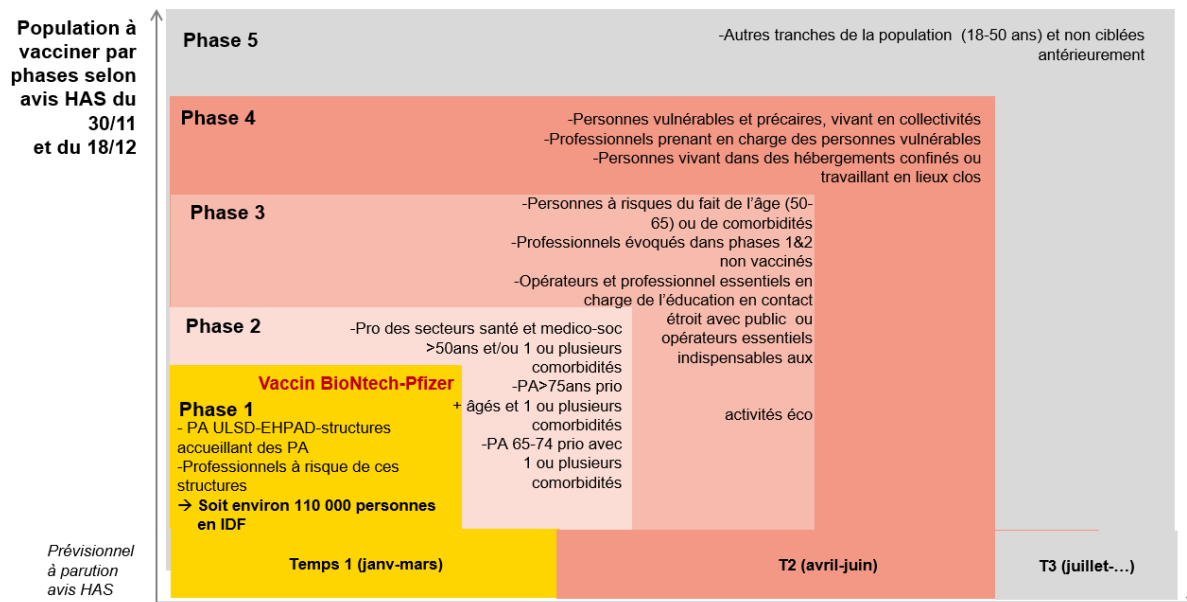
Population à vacciner par phases selon avis HAS du 30/11 et du 18/12

Phase 5

-Autres tranches de la population (18-50 ans) et non ciblées antérieurement

Phase 4

-Personnes vulnérables et précaires, vivant en collectivités
-Professionnels prenant en charge des personnes vulnérables
-Personnes vivant dans des hébergements confinés ou travaillant en lieux clos

Phase 3

-Personnes à risques du fait de l'âge (50-65) ou de comorbidités
-Professionnels évoqués dans phases 1&2 non vaccinés
-Opérateurs et professionnel essentiels en charge de l'éducation en contact étroit avec public ou opérateurs essentiels indispensables aux activités éco

Phase 2

-Pro des secteurs santé et medico-soc >50ans et/ou 1 ou plusieurs comorbidités
-PA>75ans prio + âgés et 1 ou plusieurs comorbidités
-PA 65-74 prio avec 1 ou plusieurs comorbidités

Vaccin BioNtech-Pfizer

Phase 1

- PA ULSD-EHPAD-structures accueillant des PA
-Professionnels à risque de ces structures
→ Soit environ 110 000 personnes en IDF

Prévisionnel à parution avis HAS

Temps 1 (janv-mars)

T2 (avril-juin)

T3 (juillet-…)